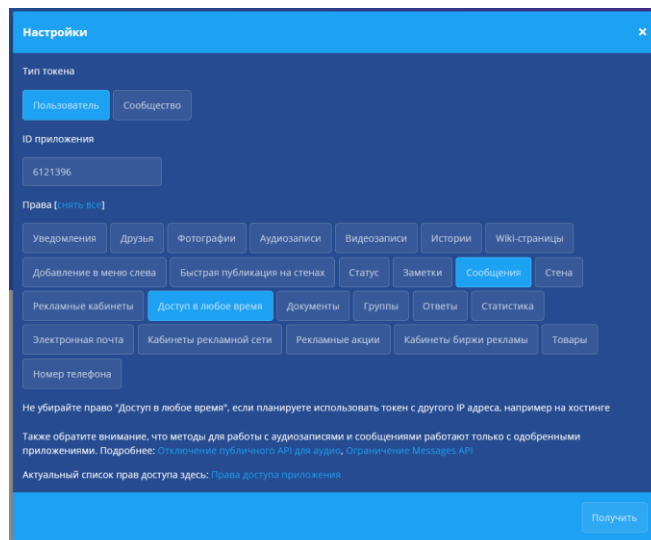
Настройки

×

Тип токена

Пользователь Сообщество

ID приложения

6121396

Права [снять все]

Уведомления Друзья Фотографии Аудиозаписи Видеозаписи Истории Wiki-страницы

Добавление в меню слева Быстрая публикация на стенах Статус Заметки Сообщения Стена

Рекламные кабинеты Доступ в любое время Документы Группы Ответы Статистика

Электронная почта Кабинеты рекламной сети Рекламные акции Кабинеты биржи рекламы Товары

Номер телефона

Не убирайте право "Доступ в любое время", если планируете использовать токен с другого IP адреса, например на хостинге

Также обратите внимание, что методы для работы с аудиозаписями и сообщениями работают только с одобренными приложениями. Подробнее: Отключение публичного API для аудио, Ограничение Messages API

Актуальный список прав доступа здесь: Права доступа приложения

Получить